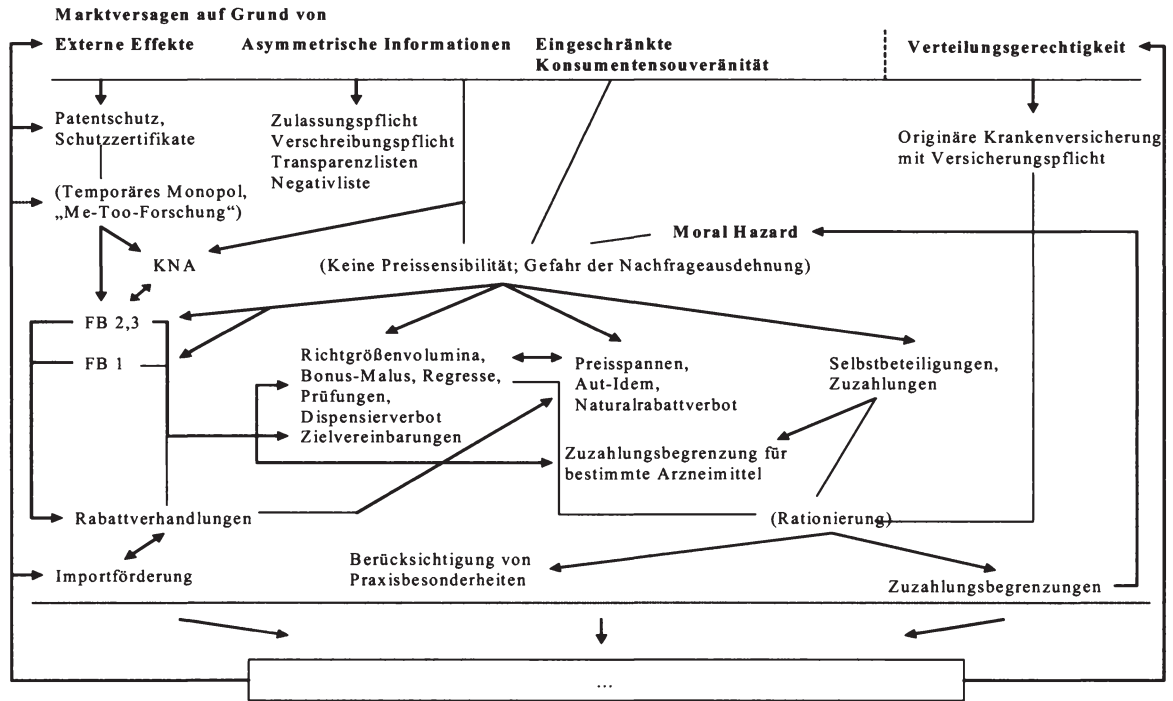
Marktversagen auf Grund von

Externe Effekte

Asymmetrische Informationen

Eingeschränkte Konsumentensouveränität

Verteilungsgerechtigkeit

Patentschutz, Schutzzertifikate

Zulassungspflicht
Verschreibungspflicht
Transparenzlisten
Negativliste

Originäre Krankenversicherung mit Versicherungspflicht

(Temporäres Monopol, „Me-Too-Forschung“)

Moral Hazard

KNA

(Keine Preissensibilität; Gefahr der Nachfrageausdehnung)

FB 2,3

FB 1

Richtgrößenvolumina, Bonus-Malus, Regresse, Prüfungen, Dispensierverbot
Zielvereinbarungen

Preisspannen, Aut-Idem, Naturalrabattverbot

Selbstbeteiligungen, Zuzahlungen

Zuzahlungsbegrenzung für bestimmte Arzneimittel

Rabattverhandlungen

(Rationierung)

Importförderung

Berücksichtigung von Praxisbesonderheiten

Zuzahlungsbegrenzungen

...